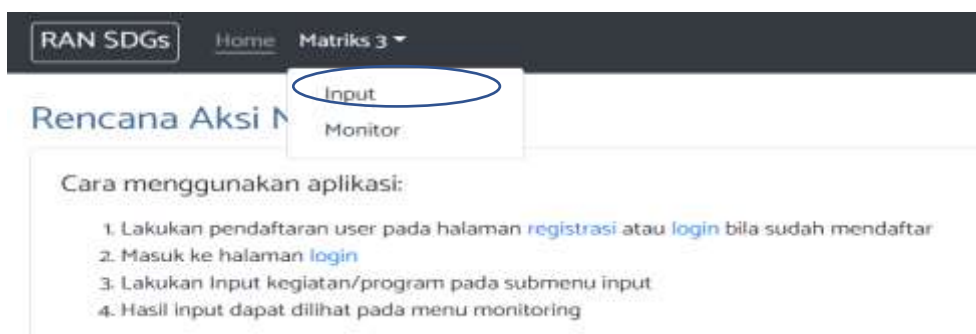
RAN SDGs Home Matriks 3

Input
Monitor

Rencana Aksi N

Cara menggunakan aplikasi:

1. Lakukan pendaftaran user pada halaman registrasi atau login bila sudah mendaftar
2. Masuk ke halaman login
3. Lakukan Input kegiatan/program pada submenu input
4. Hasil input dapat dilihat pada menu monitoring